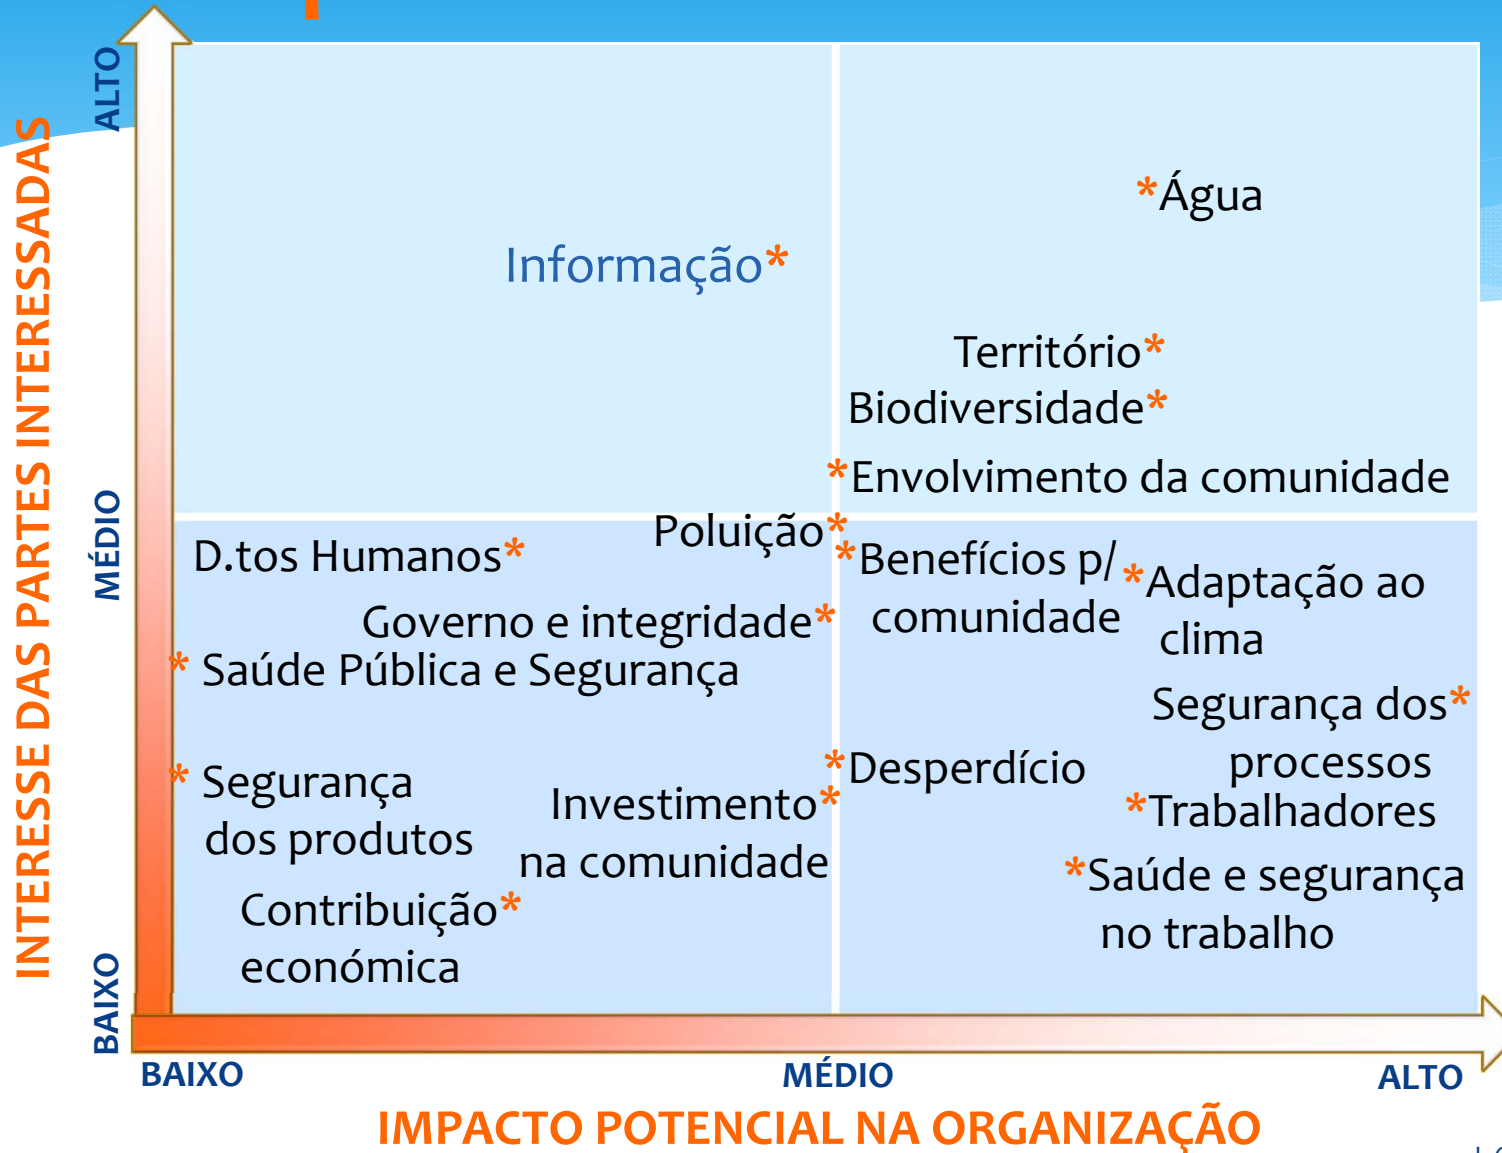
INTERESSE DAS PARTES INTERESSADAS

ALTO

MÉDIO

BAIXO

Informação*

*Água

Território*
Biodiversidade*

*Envolvimento da comunidade

D.tos Humanos*

Poluição*

*Benefícios p/ comunidade

*Adaptação ao clima

Governo e integridade*

* Saúde Pública e Segurança

Segurança dos* processos

*Desperdício

* Segurança dos produtos

Investimento* na comunidade

*Trabalhadores

*Saúde e segurança no trabalho

Contribuição* económica

BAIXO

MÉDIO

ALTO

IMPACTO POTENCIAL NA ORGANIZAÇÃO